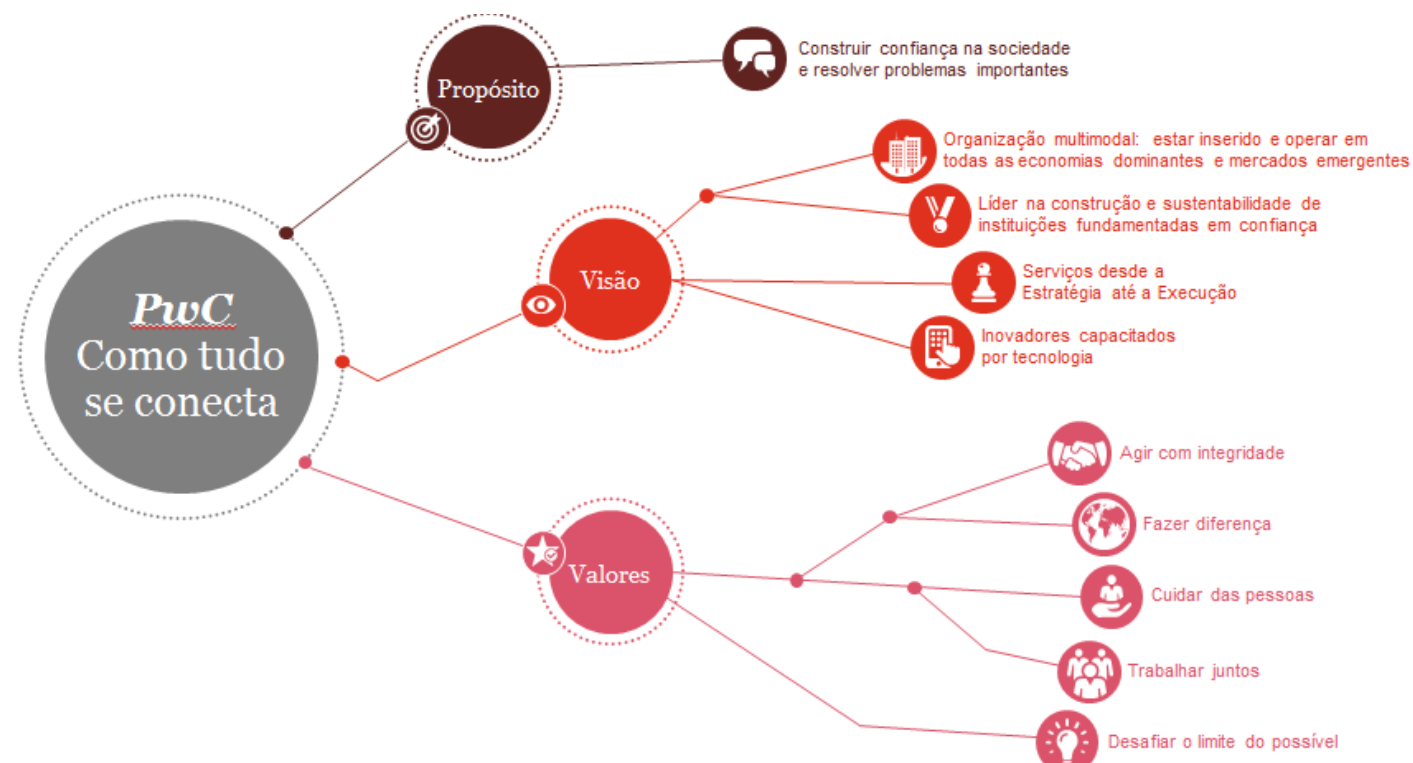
PwC
Como tudo se conecta

Propósito

Construir confiança na sociedade e resolver problemas importantes

Visão

Organização multimodal: estar inserido e operar em todas as economias dominantes e mercados emergentes

Líder na construção e sustentabilidade de instituições fundamentadas em confiança

Serviços desde a Estratégia até a Execução

Inovadores capacitados por tecnologia

Valores

Agir com integridade

Fazer diferença

Cuidar das pessoas

Trabalhar juntos

Desafiar o limite do possível